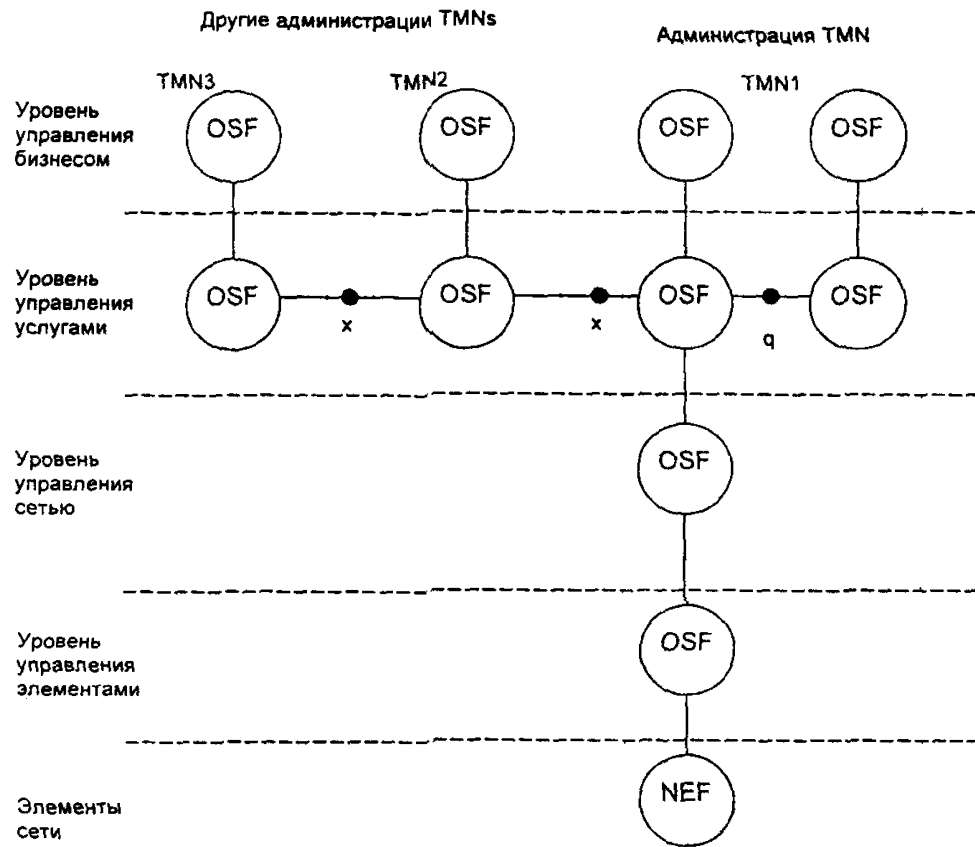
Другие администрации TMNs

Администрация TMN

TMN3

TMN2

TMN1

Уровень управления бизнесом

OSF

OSF

OSF

OSF

Уровень управления услугами

OSF

x

OSF

x

OSF

q

OSF

Уровень управления сетью

OSF

Уровень управления элементами

OSF

Элементы сети

NEF